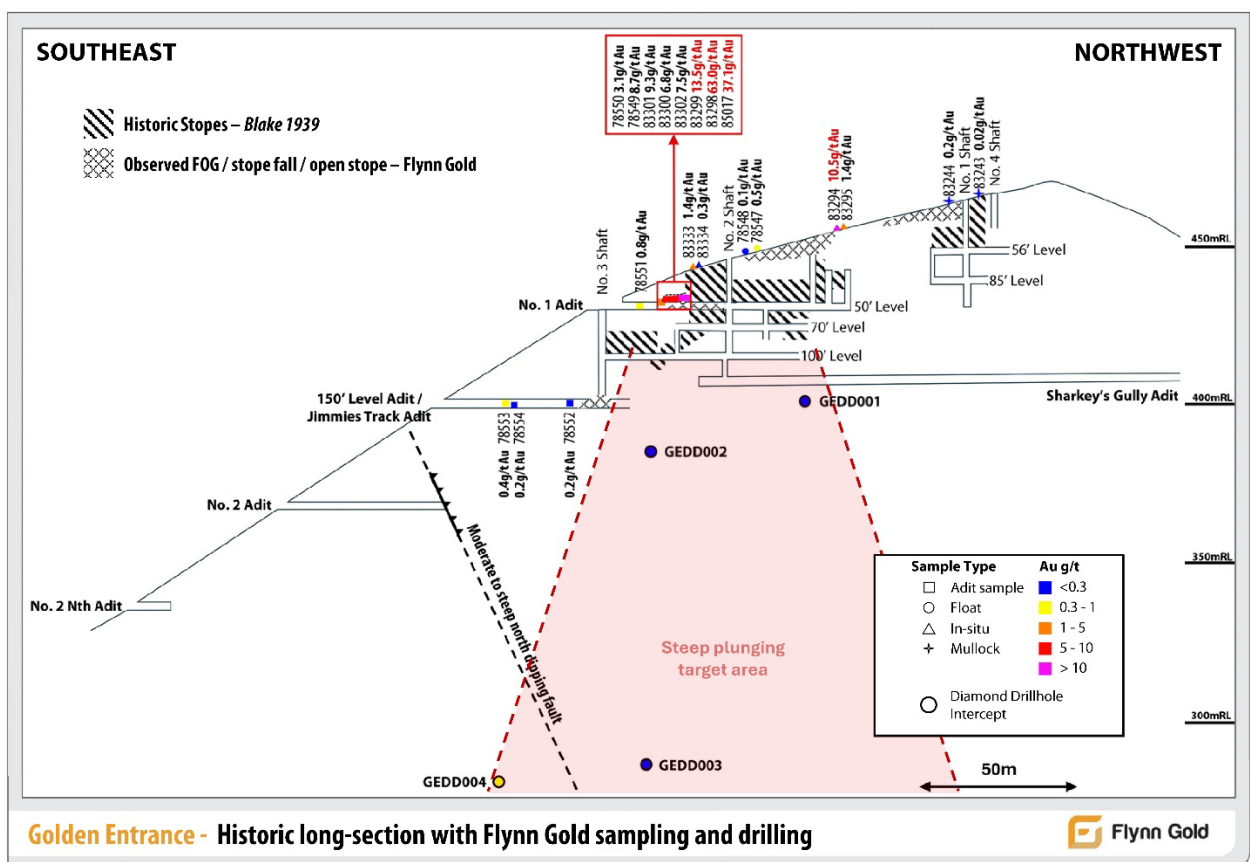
SOUTHEAST

NORTHWEST

Historic Stopes – Blake 1939

Observed FOG / stope fall / open stope – Flynn Gold

78550 3.1g/t Au
78549 8.7g/t Au
83301 9.3g/t Au
83300 6.8g/t Au
83302 7.5g/t Au
83299 13.5g/t Au
83298 63.0g/t Au
85017 37.1g/t Au

No. 3 Shaft
78551 0.8g/t Au
83333 1.4g/t Au
83334 0.3g/t Au
No. 2 Shaft
78548 0.1g/t Au
78547 0.5g/t Au
83294 10.5g/t Au
83295 1.4g/t Au
83244 0.2g/t Au
No. 1 Shaft
83243 0.02g/t Au
No. 4 Shaft

56' Level
85' Level
450mRL
No. 1 Adit
50' Level
70' Level
100' Level
150' Level Adit / Jimmies Track Adit
78553 0.4g/t Au
78554 0.2g/t Au
78552 0.2g/t Au
GEDD001
Sharkey's Gully Adit
400mRL
GEDD002
No. 2 Adit
Moderate to steep north dipping fault
350mRL
No. 2 Nth Adit

Sample Type
Adit sample
Float
In-situ
Mullock
Diamond Drillhole Intercept

Au g/t
<0.3
0.3 - 1
1 - 5
5 - 10
> 10

Steep plunging target area
300mRL
GEDD004
GEDD003
50m

Golden Entrance - Historic long-section with Flynn Gold sampling and drilling

Flynn Gold